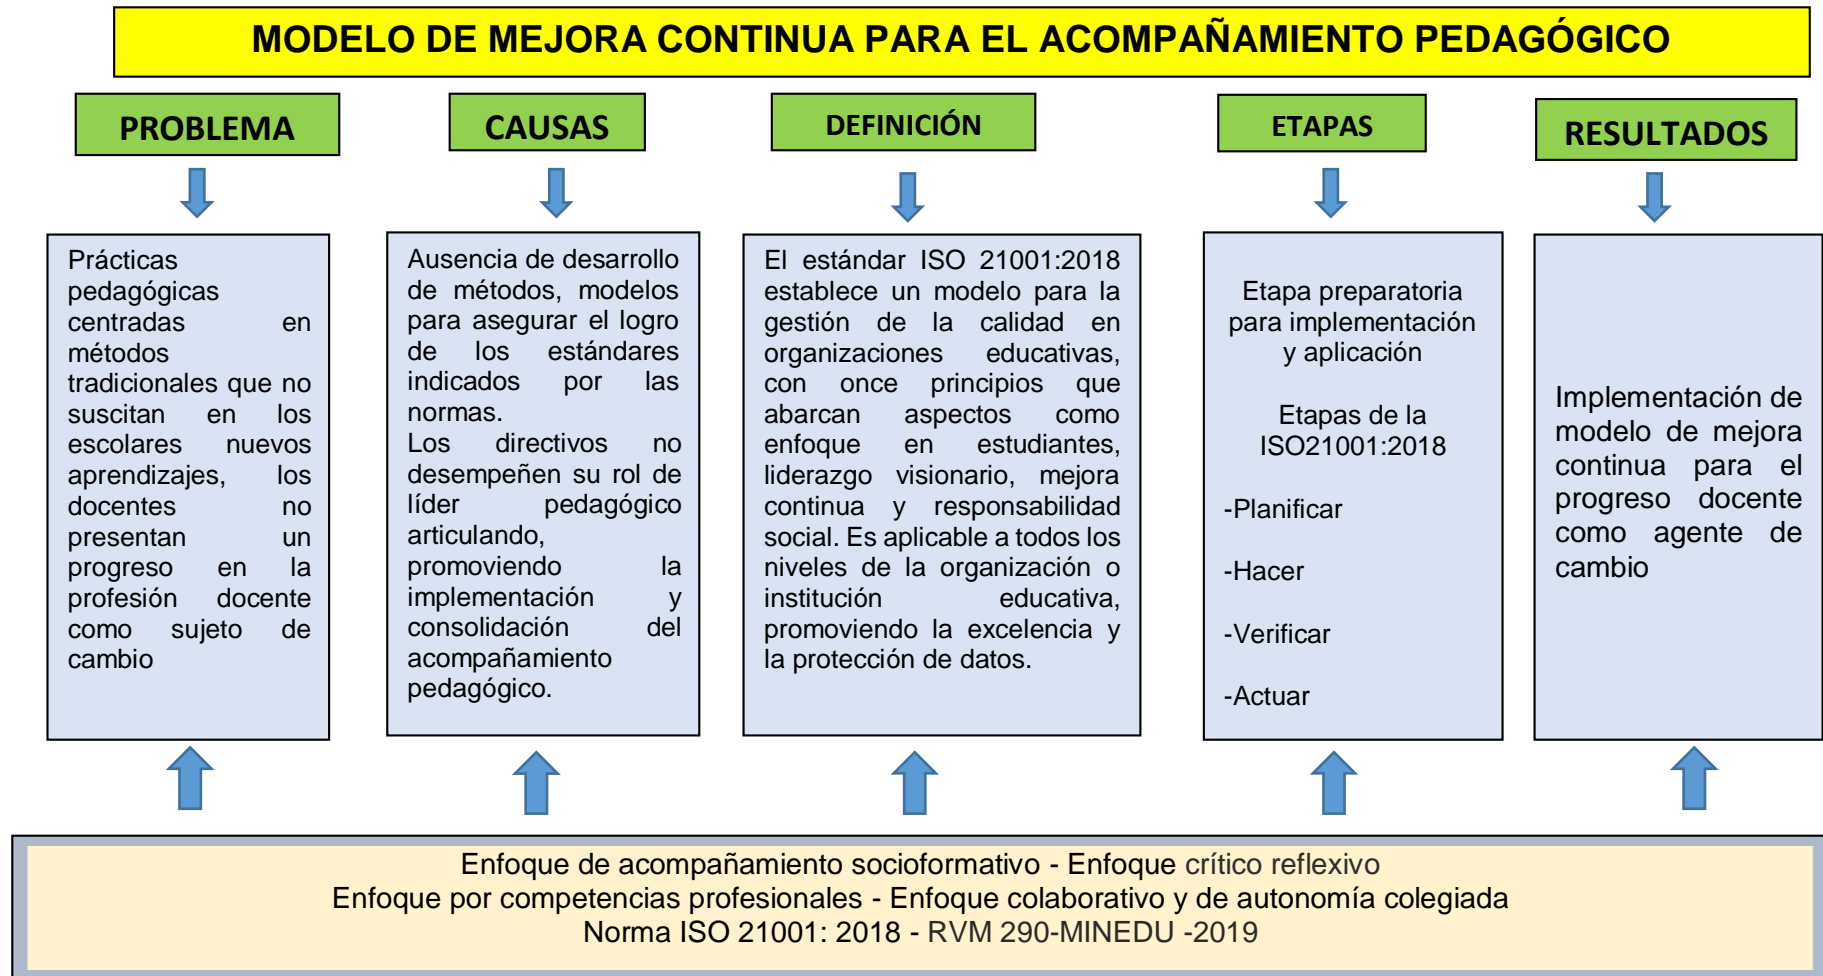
MODELO DE MEJORA CONTINUA PARA EL ACOMPAÑAMIENTO PEDAGÓGICO

PROBLEMA

Prácticas pedagógicas centradas en métodos tradicionales que no suscitan en los escolares nuevos aprendizajes, los docentes no presentan un progreso en la profesión docente como sujeto de cambio

CAUSAS

Ausencia de desarrollo de métodos, modelos para asegurar el logro de los estándares indicados por las normas.
Los directivos no desempeñen su rol de líder pedagógico articulando, promoviendo la implementación y consolidación del acompañamiento pedagógico.

DEFINICIÓN

El estándar ISO 21001:2018 establece un modelo para la gestión de la calidad en organizaciones educativas, con once principios que abarcan aspectos como enfoque en estudiantes, liderazgo visionario, mejora continua y responsabilidad social. Es aplicable a todos los niveles de la organización o institución educativa, promoviendo la excelencia y la protección de datos.

ETAPAS

Etapa preparatoria para implementación y aplicación

Etapas de la ISO21001:2018

-Planificar

-Hacer

-Verificar

-Actuar

RESULTADOS

Implementación de modelo de mejora continua para el progreso docente como agente de cambio

Enfoque de acompañamiento socioformativo - Enfoque crítico reflexivo
Enfoque por competencias profesionales - Enfoque colaborativo y de autonomía colegiada
Norma ISO 21001: 2018 - RVM 290-MINEDU -2019